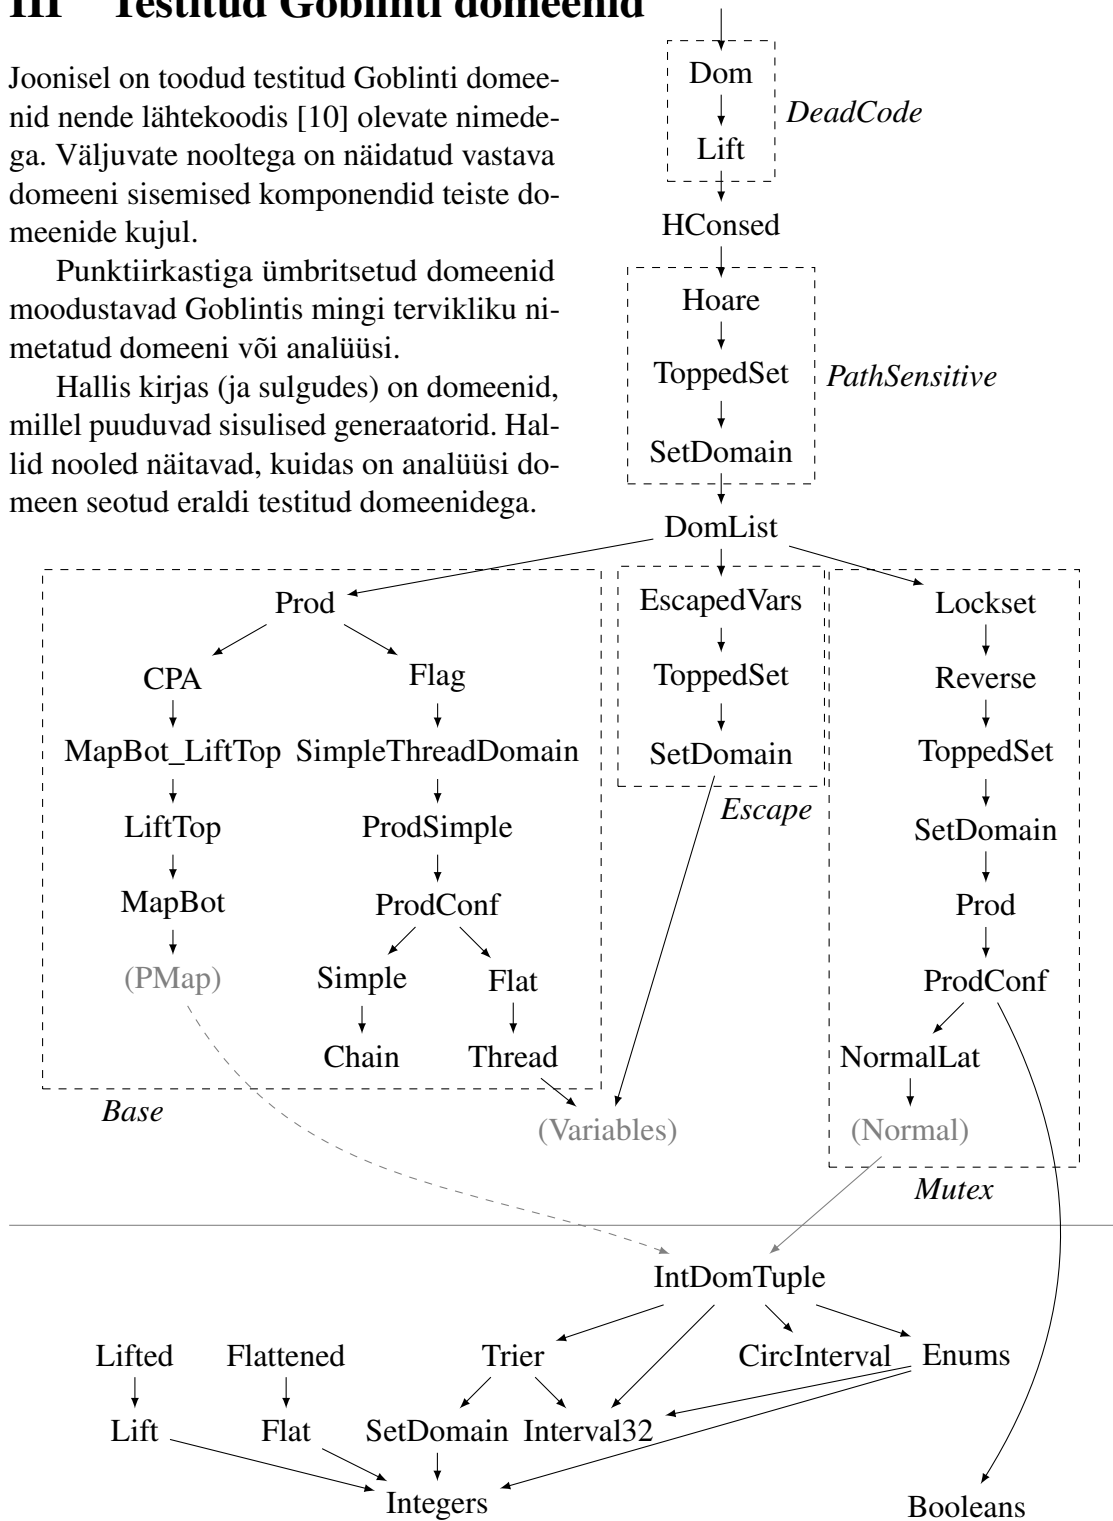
III Testitud Goblinti domeenid

Joonisel on toodud testitud Goblinti domeenid nende lähtekoodis [10] olevate nimedega. Väljuvate nooltega on näidatud vastava domeeni sisemised komponendid teiste domeenide kujul.

Punktiirkastiga ümbritsetud domeenid moodustavad Goblintis mingi tervikliku nimetatud domeeni või analüüsi.

Hallis kirjas (ja sulgudes) on domeenid, millel puuduvad sisulised generaatorid. Hallid nooled näitavad, kuidas on analüüsi domeen seotud eraldi testitud domeenidega.

Dom
Lift
DeadCode
HConsed
Hoare
ToppedSet
SetDomain
PathSensitive
DomList

Prod
CPA
MapBot_LiftTop
LiftTop
MapBot
(PMap)
Flag
SimpleThreadDomain
ProdSimple
ProdConf
Simple
Chain
Flat
Thread
Base

EscapedVars
ToppedSet
SetDomain
Escape

Lockset
Reverse
ToppedSet
SetDomain
Prod
ProdConf
NormalLat
(Normal)
Mutex

(Variables)

IntDomTuple
Lifted
Lift
Flattened
Flat
Trier
SetDomain
Interval32
CircInterval
Enums
Integers
Booleans